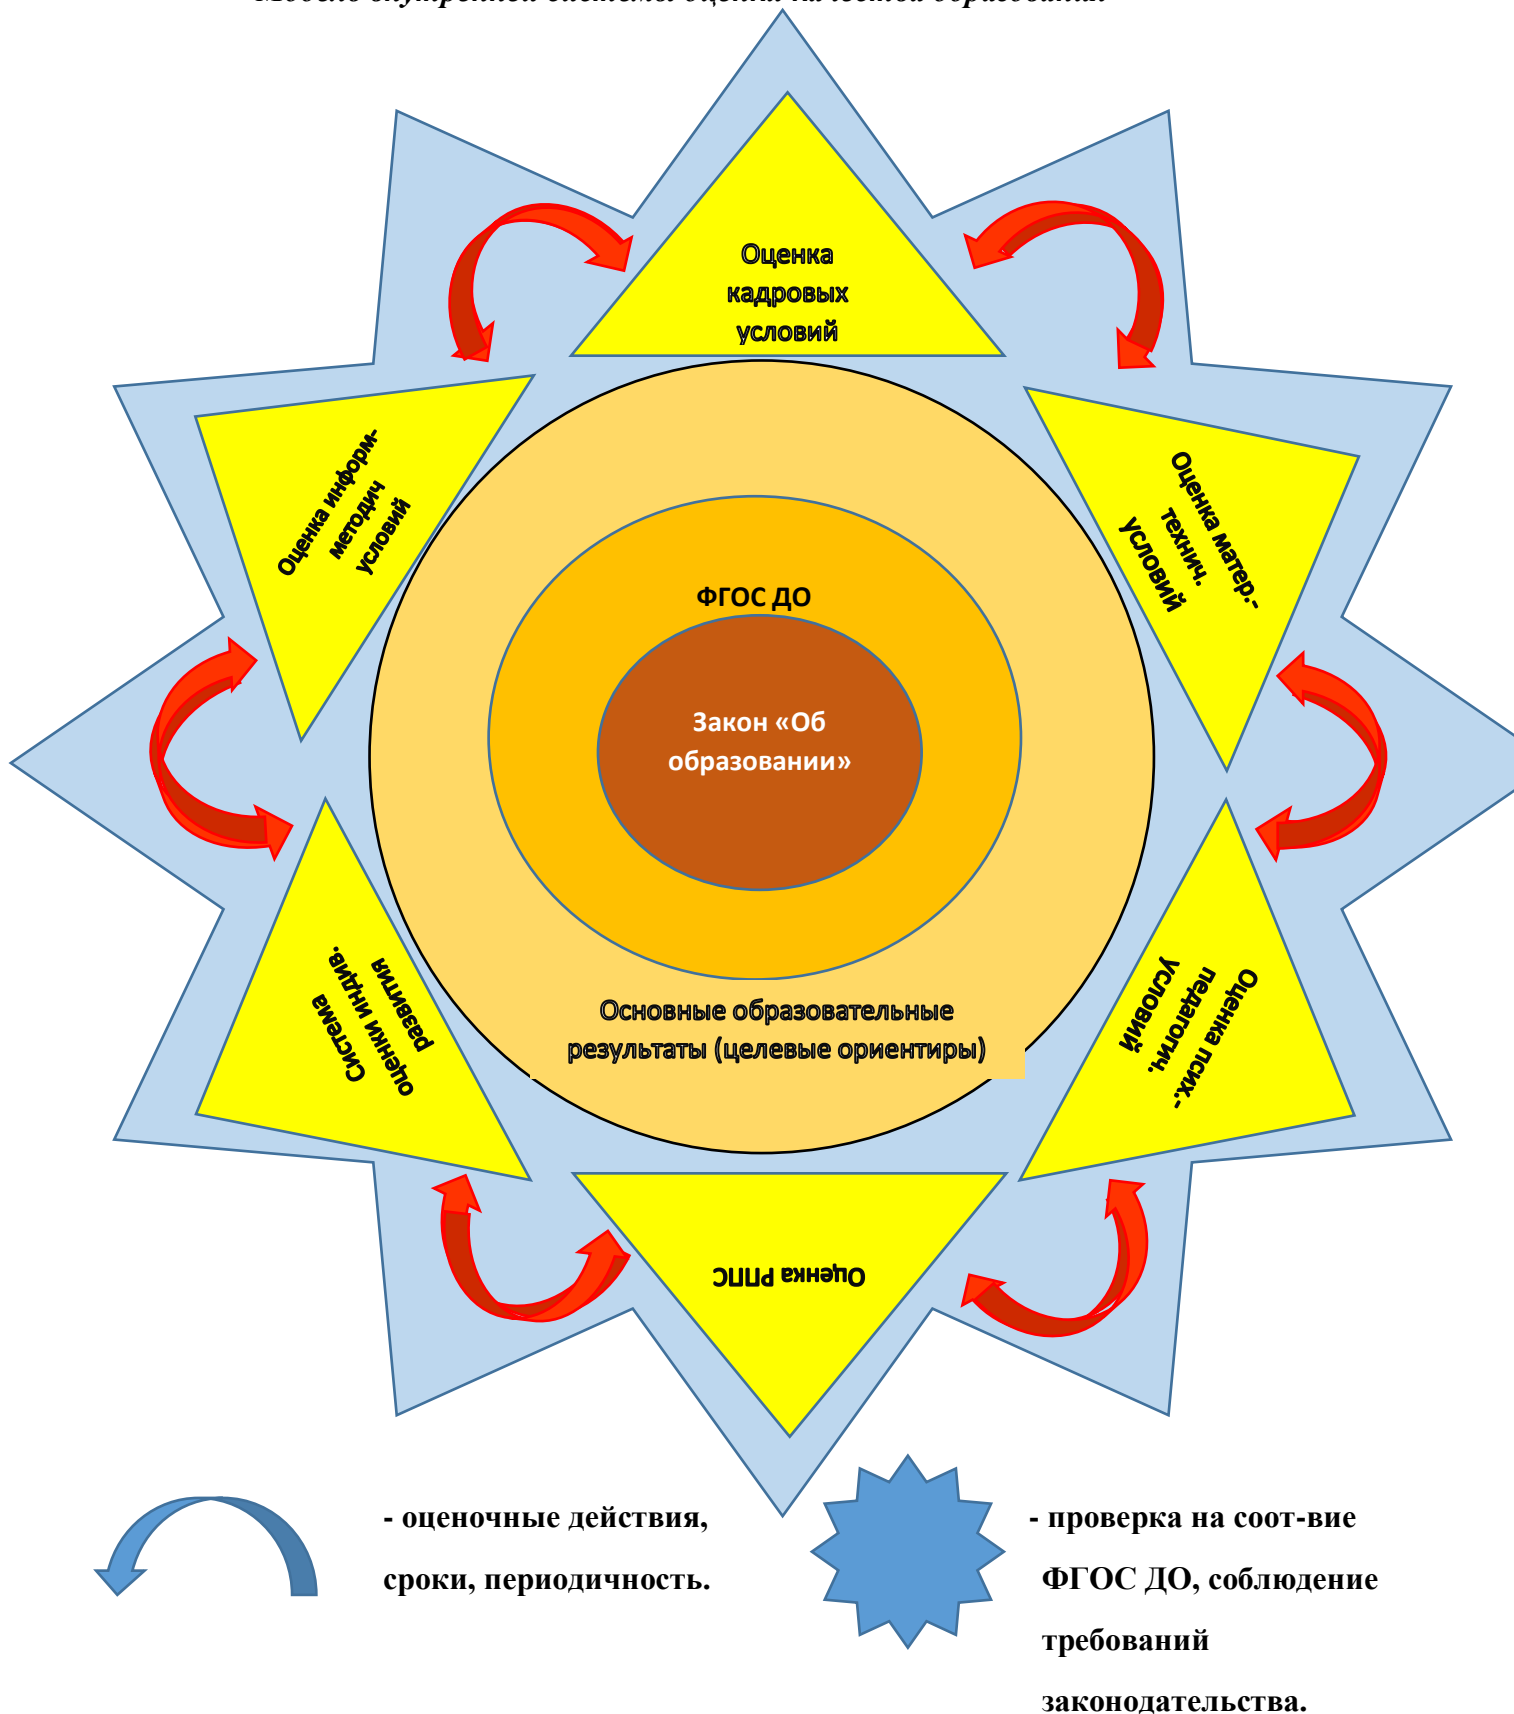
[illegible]

Оценка кадровых условий

Оценка матер.-технич. условий

Оценка псих.-педагогич. условий

Оценка РППС

Система оценки индив. развития

Оценка информ-методич условий

ФГОС ДО

Закон «Об образовании»

Основные образовательные результаты (целевые ориентиры)

- оценочные действия, сроки, периодичность.

- проверка на соот-вие ФГОС ДО, соблюдение требований законодательства.